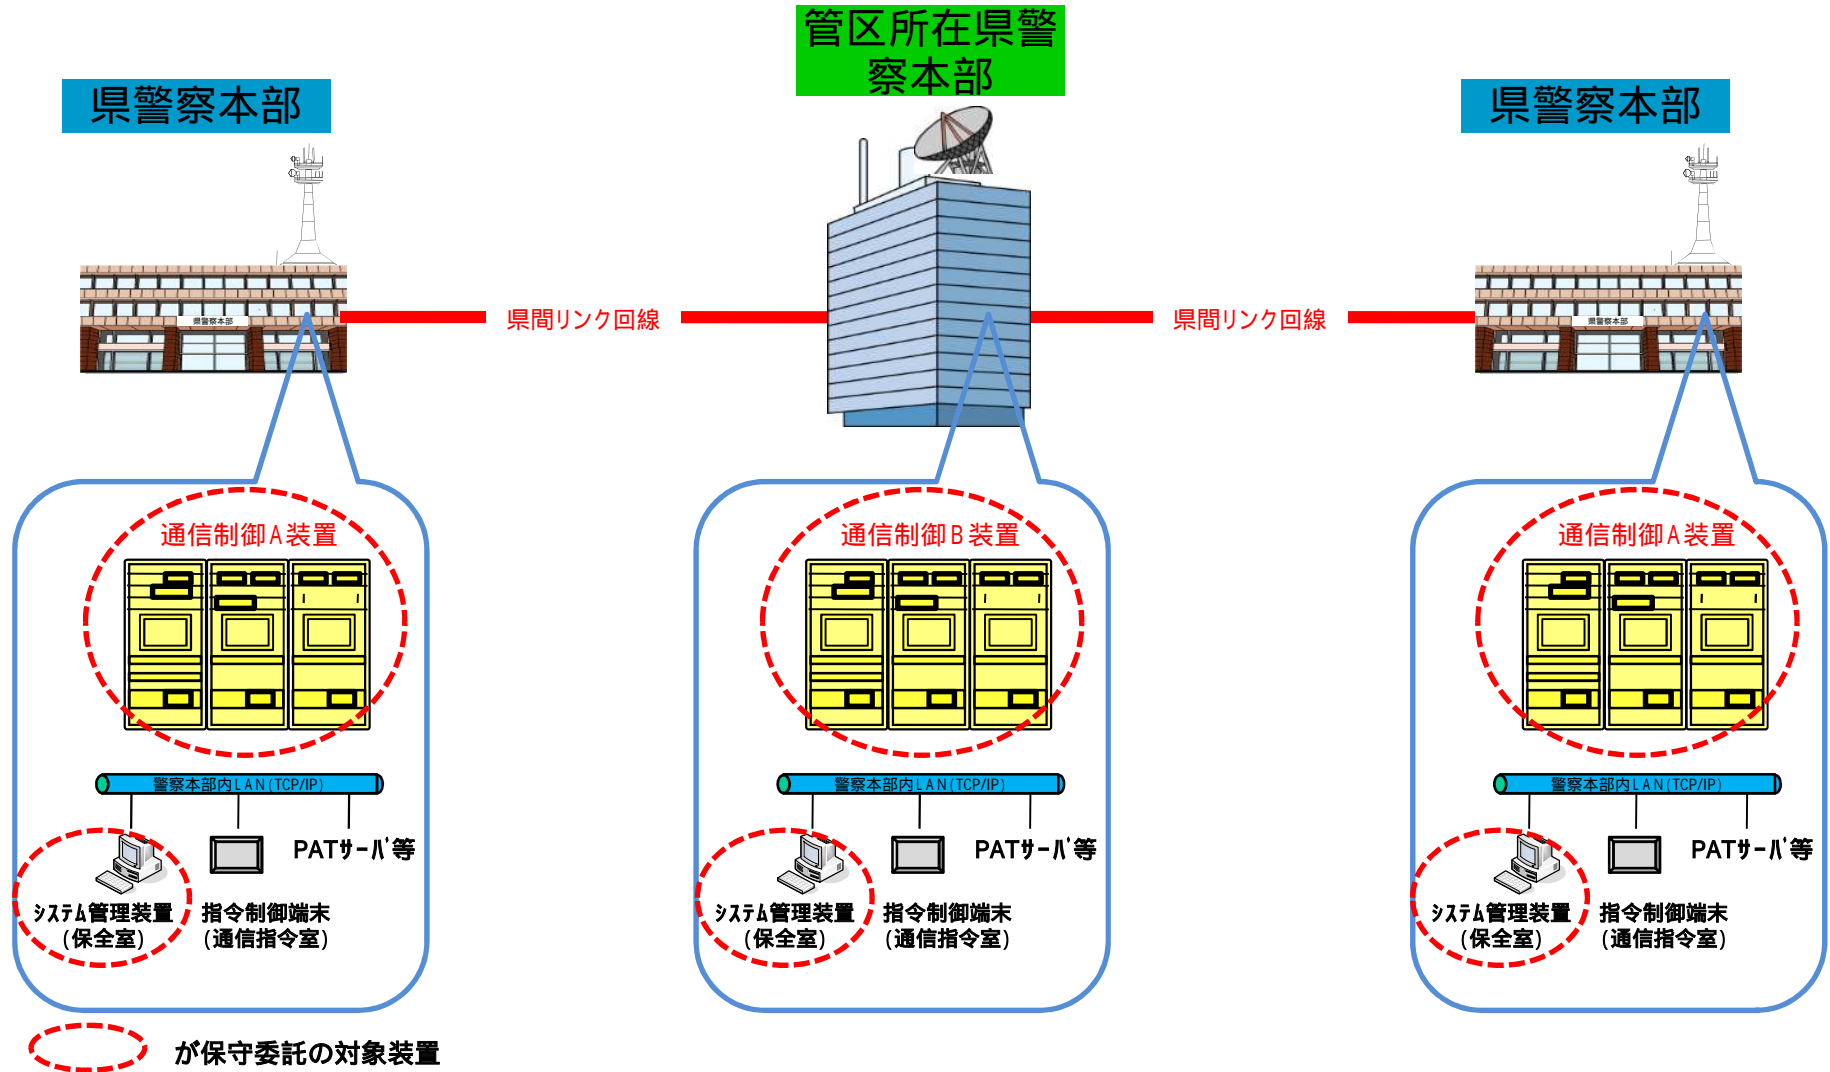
管区所在県警察本部

県警察本部

県警察本部

県間リンク回線

県間リンク回線

県警察本部

県警察本部

通信制御A装置

警察本部内LAN(TCP/IP)

PATｻｰﾊﾞ等

ｼｽﾃﾑ管理装置
(保全室)

指令制御端末
(通信指令室)

通信制御B装置

警察本部内LAN(TCP/IP)

PATｻｰﾊﾞ等

ｼｽﾃﾑ管理装置
(保全室)

指令制御端末
(通信指令室)

通信制御A装置

警察本部内LAN(TCP/IP)

PATｻｰﾊﾞ等

ｼｽﾃﾑ管理装置
(保全室)

指令制御端末
(通信指令室)

が保守委託の対象装置